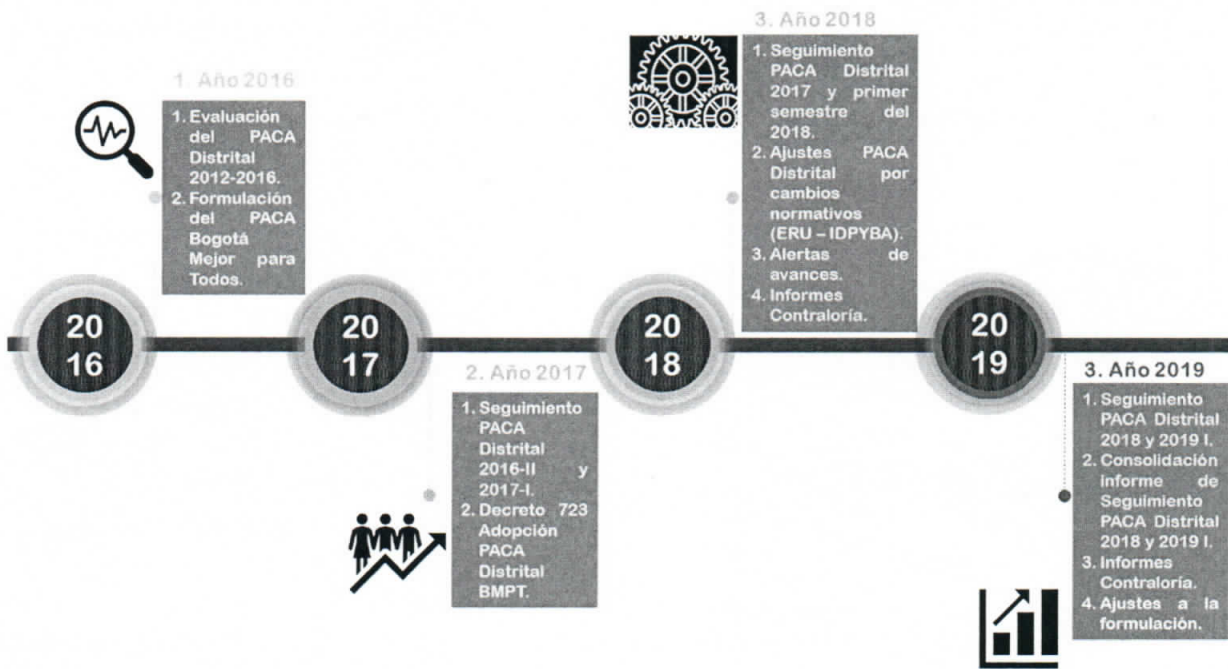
1. Año 2016

1. Evaluación del PACA Distrital 2012-2016.
2. Formulación del PACA Bogotá Mejor para Todos.

3. Año 2018

1. Seguimiento PACA Distrital 2017 y primer semestre del 2018.
2. Ajustes PACA Distrital por cambios normativos (ERU – IDPYBA).
3. Alertas de avances.
4. Informes Contraloría.

20 16

20 17

20 18

20 19

2. Año 2017

1. Seguimiento PACA Distrital 2016-II y 2017-I.
2. Decreto 723 Adopción PACA Distrital BMPT.

3. Año 2019

1. Seguimiento PACA Distrital 2018 y 2019 I.
2. Consolidación informe de Seguimiento PACA Distrital 2018 y 2019 I.
3. Informes Contraloría.
4. Ajustes a la formulación.